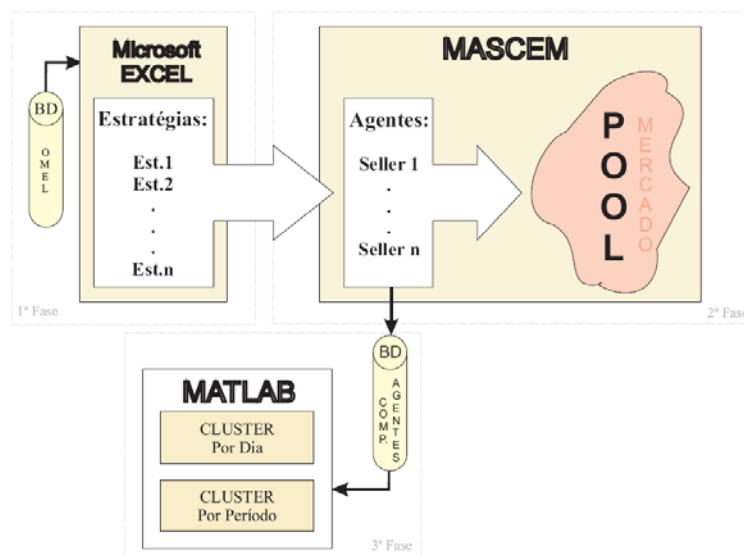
BD
OMEL

Microsoft EXCEL

Estratégias:

Est.1
Est.2
.
.
.
Est.n

1ª Fase

MASCEM

Agentes:

Seller 1
.
.
.
Seller n

POOL

MERCADO

2ª Fase

BD
COMP. AGENTES

MATLAB

CLUSTER
Por Dia

CLUSTER
Por Período

3ª Fase